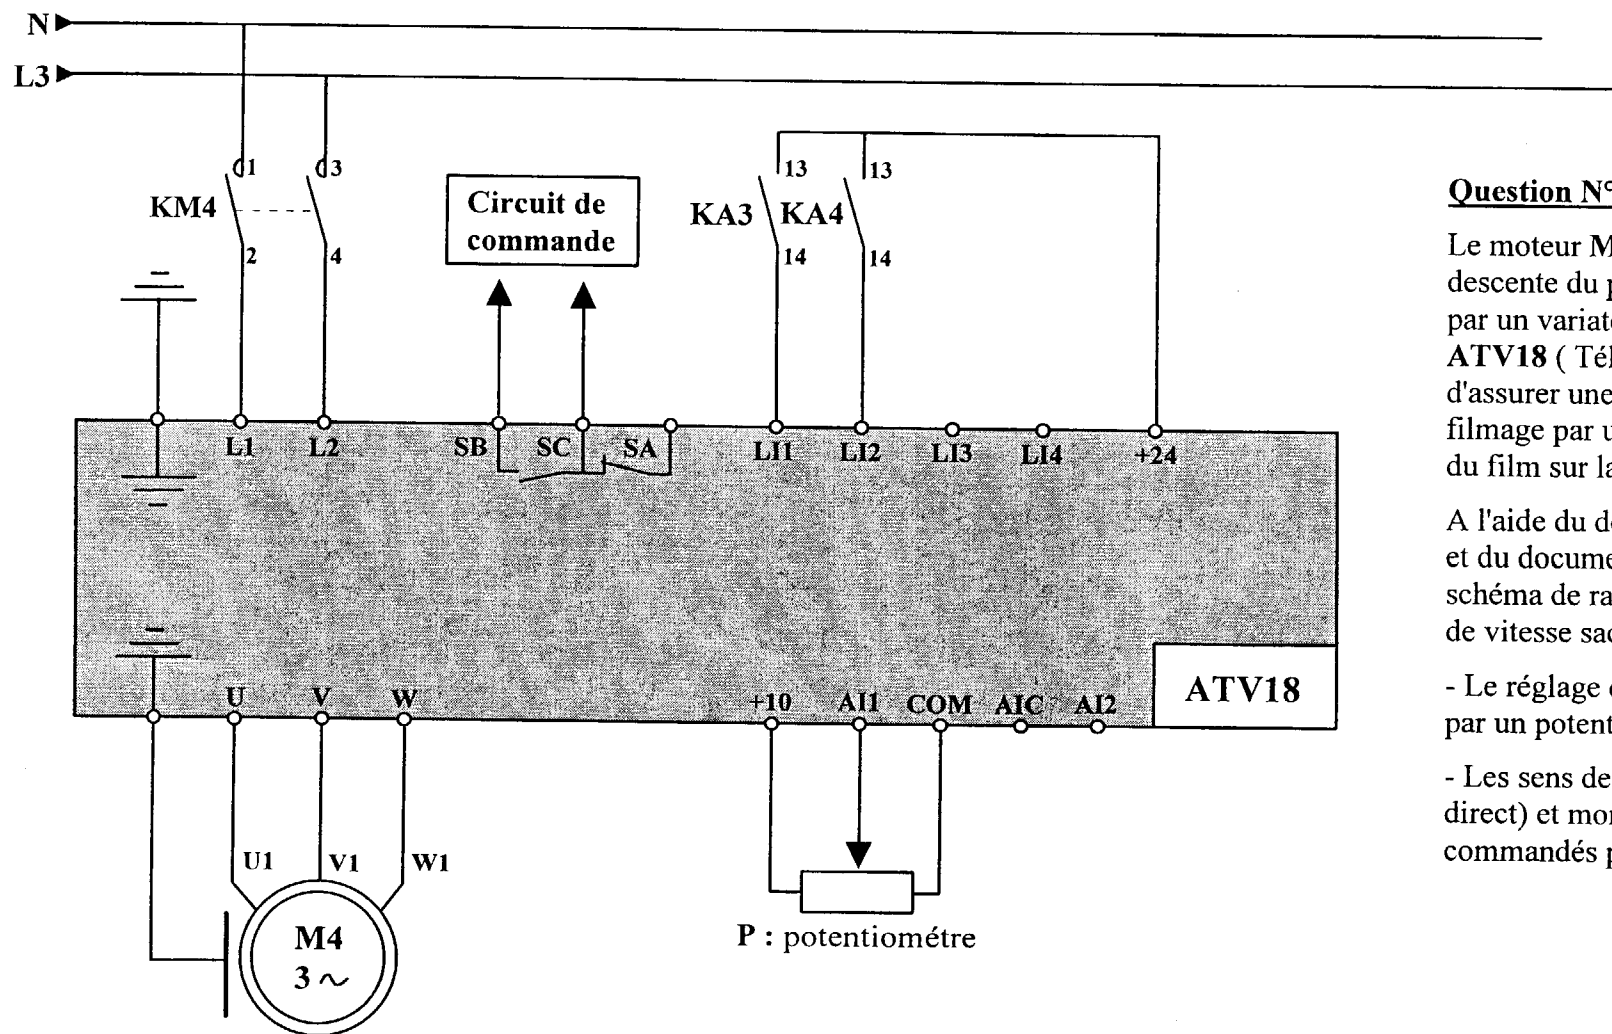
N
L3

1 3
KM4
2 4

Circuit de commande

13 13
KA3 KA4
14 14

L1 L2 SB SC SA LI1 LI2 LI3 LI4 +24

ATV18

U V W +10 AI1 COM AIC AI2

U1 V1 W1

M4
3 ~

P : potentiométre

Question N°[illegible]

Le moteur M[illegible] descente du p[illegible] par un variat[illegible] ATV18 ( Té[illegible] d'assurer une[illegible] filmage par u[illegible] du film sur la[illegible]

A l'aide du d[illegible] et du docume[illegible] schéma de ra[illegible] de vitesse sa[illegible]

- Le réglage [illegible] par un potent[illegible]

- Les sens de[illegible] direct) et mo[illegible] commandés p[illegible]